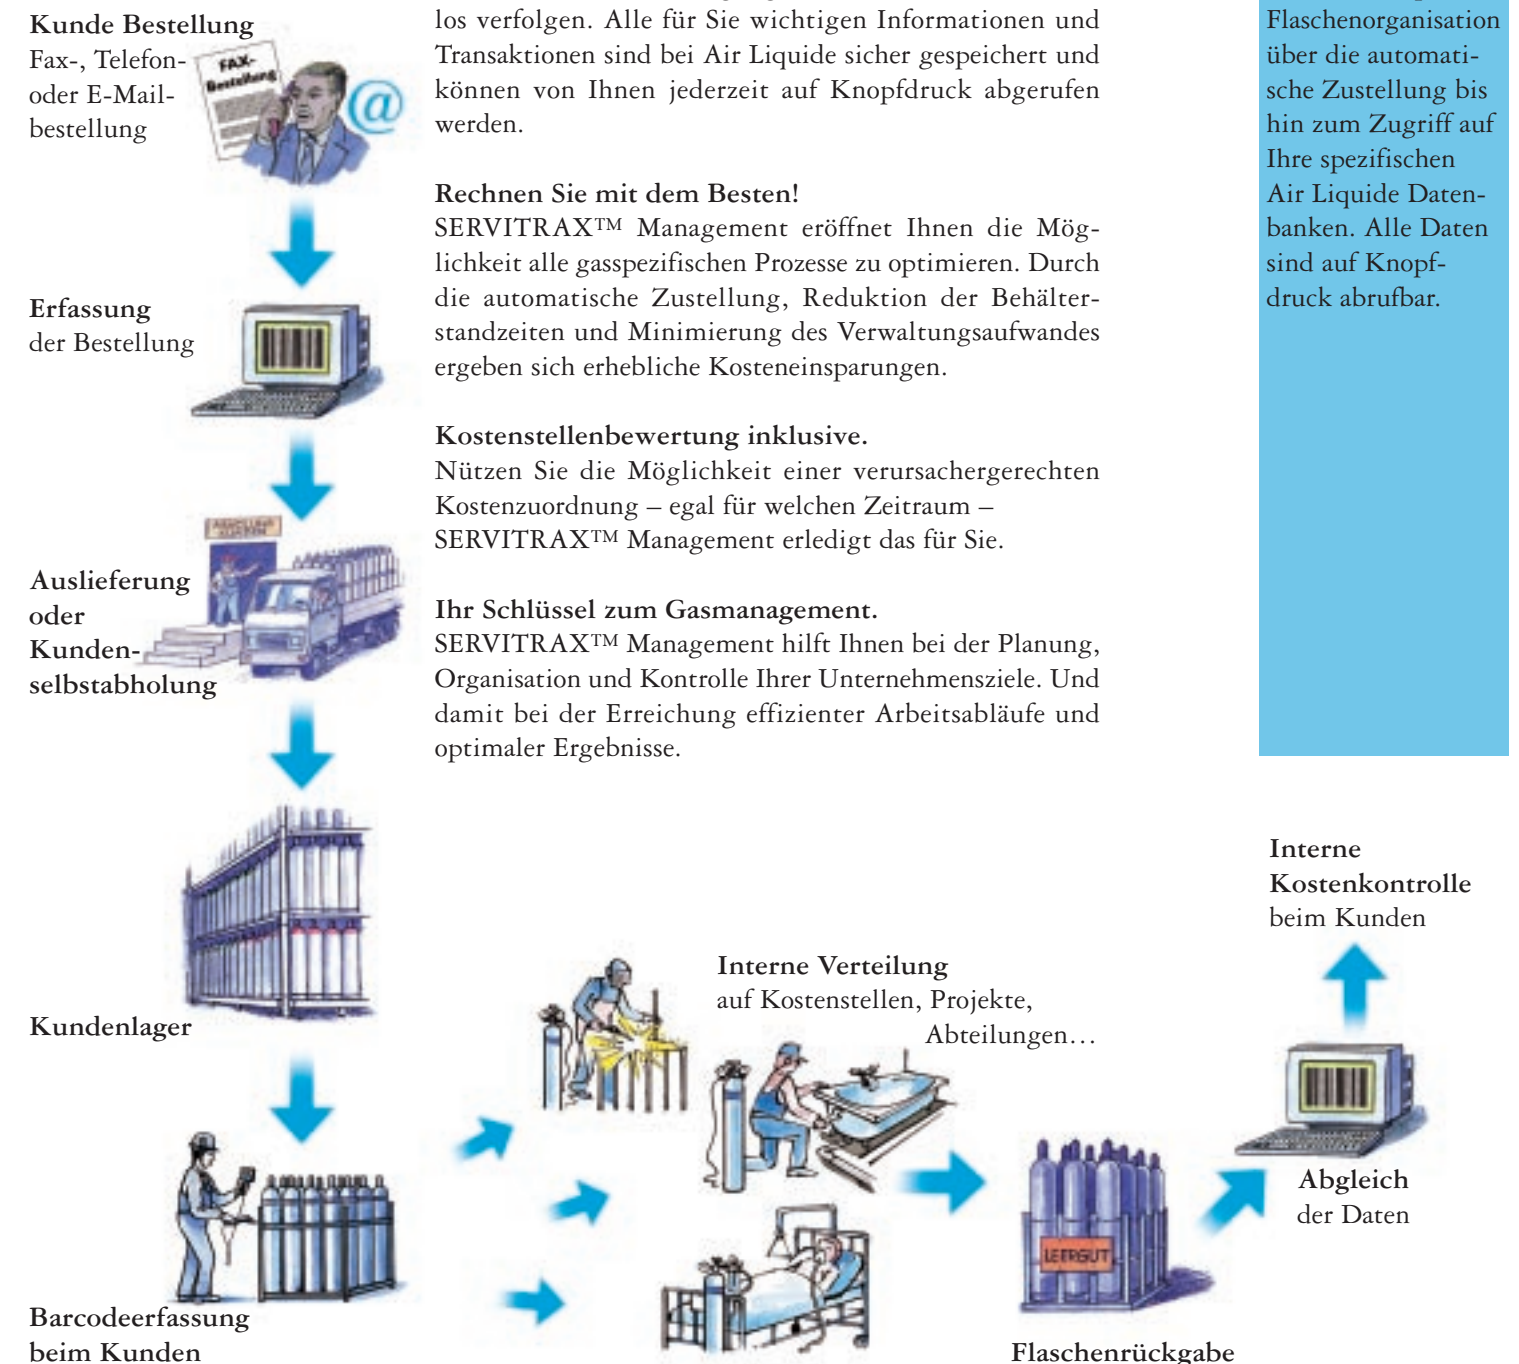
Kunde Bestellung
Fax-, Telefon- oder E-Mail-bestellung

FAX-Bestellung

@

Erfassung
der Bestellung

Auslieferung oder Kunden-selbstabholung

Kundenlager

Barcodeerfassung beim Kunden

los verfolgen. Alle für Sie wichtigen Informationen und Transaktionen sind bei Air Liquide sicher gespeichert und können von Ihnen jederzeit auf Knopfdruck abgerufen werden.

Rechnen Sie mit dem Besten!
SERVITRAX™ Management eröffnet Ihnen die Möglichkeit alle gasspezifischen Prozesse zu optimieren. Durch die automatische Zustellung, Reduktion der Behälterstandzeiten und Minimierung des Verwaltungsaufwandes ergeben sich erhebliche Kosteneinsparungen.

Kostenstellenbewertung inklusive.
Nützen Sie die Möglichkeit einer verursachergerechten Kostenzuordnung – egal für welchen Zeitraum – SERVITRAX™ Management erledigt das für Sie.

Ihr Schlüssel zum Gasmanagement.
SERVITRAX™ Management hilft Ihnen bei der Planung, Organisation und Kontrolle Ihrer Unternehmensziele. Und damit bei der Erreichung effizienter Arbeitsabläufe und optimaler Ergebnisse.

Flaschenorganisation über die automatische Zustellung bis hin zum Zugriff auf Ihre spezifischen Air Liquide Datenbanken. Alle Daten sind auf Knopfdruck abrufbar.

Interne Kostenkontrolle
beim Kunden

Interne Verteilung
auf Kostenstellen, Projekte, Abteilungen…

LEERGUT

Abgleich
der Daten

Flaschenrückgabe